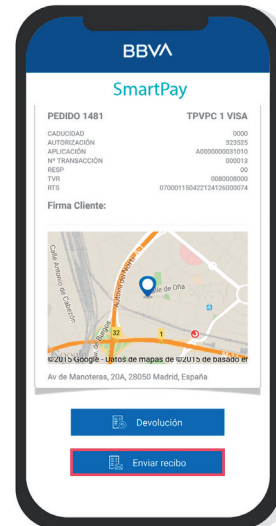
BBVA

SmartPay

PEDIDO 1481

TPVPC 1 VISA

| | |
|---|---|
| CADUCIDAD | 0000 |
| AUTORIZACIÓN | 323525 |
| APLICACIÓN | A0000000031010 |
| Nº TRANSACCIÓN | 000013 |
| RESP | 00 |
| TVR | 0080008000 |
| RTS | 070001150422124126000074 |

Firma Cliente:

Calle Antonio de Cabezón

Autovía del Norte

lle de Oña

32

1

de Burgos

©2015 Google - Datos de mapas de ©2015 basado en

Av de Manoteras, 20A, 28050 Madrid, España

Devolución

Enviar recibo